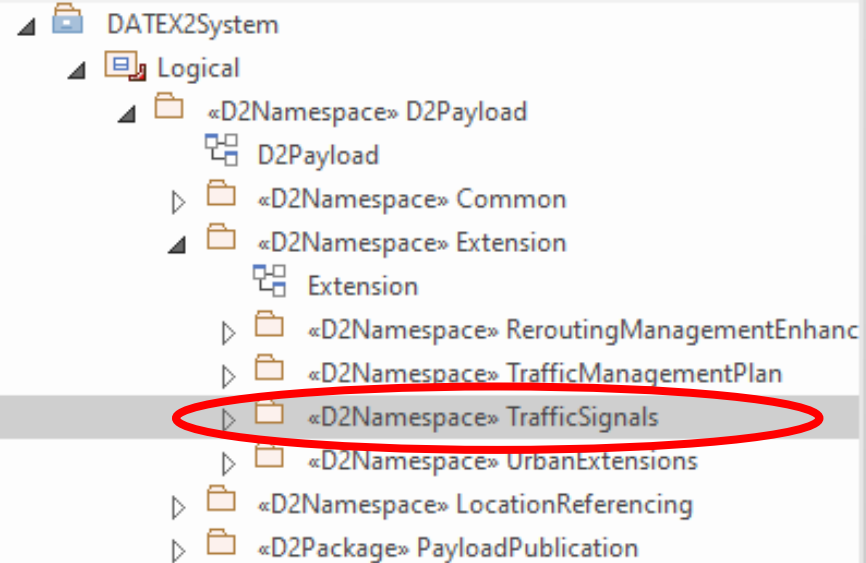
DATEX2System
Logical
«D2Namespace» D2Payload
D2Payload
«D2Namespace» Common
«D2Namespace» Extension
Extension
«D2Namespace» ReroutingManagementEnhanc
«D2Namespace» TrafficManagementPlan
«D2Namespace» TrafficSignals
«D2Namespace» UrbanExtensions
«D2Namespace» LocationReferencing
«D2Package» PayloadPublication